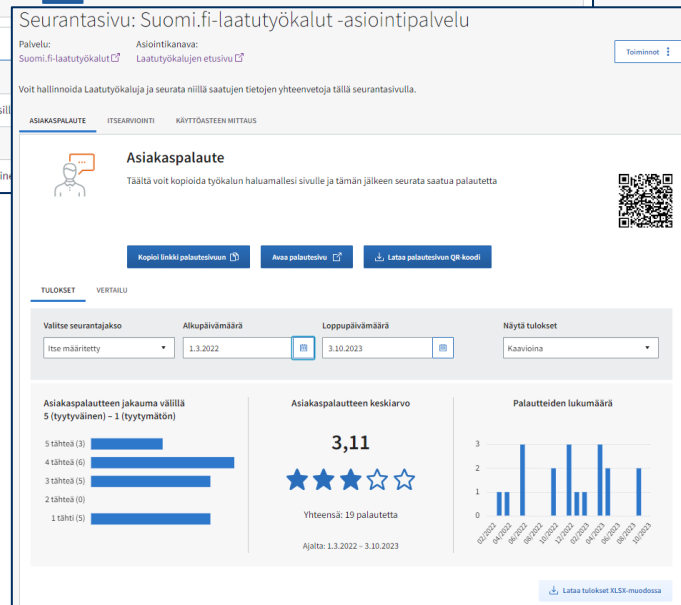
Seurantasivu: Suomi.fi-laatutyökalut -asiointipalvelu

Palvelu:
Suomi.fi-laatutyökalut

Asiointikanava:
Laatutyökalujen etusivu

Toiminnot

Voit hallinnoida Laatutyökaluja ja seurata niillä saatujen tietojen yhteenvetoja tällä seurantasivulla.

ASIAKASPALAUTE ITSEARVIOINTI KÄYTTÖASTEEN MITTAUS

Asiakaspalaute

Täältä voit kopioida työkalun haluamallesi sivulle ja tämän jälkeen seurata saatua palautetta

Kopioi linkki palautesivuun Avaa palautesivu Lataa palautesivun QR-koodi

TULOKSET VERTAILU

Valitse seurantajakso
Itse määritetty

Alkupäivämäärä
1.3.2022

Loppupäivämäärä
3.10.2023

Näytä tulokset
Kaavioina

Asiakaspalautteen jakauma välillä 5 (tyytyväinen) – 1 (tyytymätön)

5 tähteä (3)
4 tähteä (6)
3 tähteä (5)
2 tähteä (0)
1 tähti (5)

Asiakaspalautteen keskiarvo

3,11

Yhteensä: 19 palautetta

Ajalta: 1.3.2022 – 3.10.2023

Palautteiden lukumäärä

3
2
1
0

02/2022 04/2022 06/2022 08/2022 10/2022 12/2022 02/2023 04/2023 06/2023 08/2023 10/2023

Lataa tulokset XLSX-muodossa